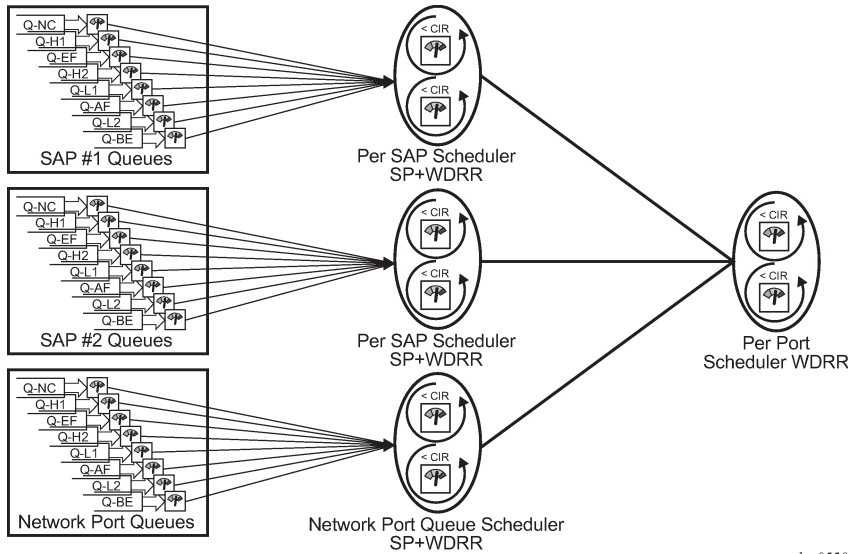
Q-NC
Q-H1
Q-EF
Q-H2
Q-L1
Q-AF
Q-L2
Q-BE
SAP #1 Queues

< CIR
< CIR
Per SAP Scheduler SP+WDRR

Q-NC
Q-H1
Q-EF
Q-H2
Q-L1
Q-AF
Q-L2
Q-BE
SAP #2 Queues

< CIR
< CIR
Per SAP Scheduler SP+WDRR

Q-NC
Q-H1
Q-EF
Q-H2
Q-L1
Q-AF
Q-L2
Q-BE
Network Port Queues

< CIR
< CIR
Network Port Queue Scheduler SP+WDRR

< CIR
< CIR
Per Port Scheduler WDRR

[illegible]